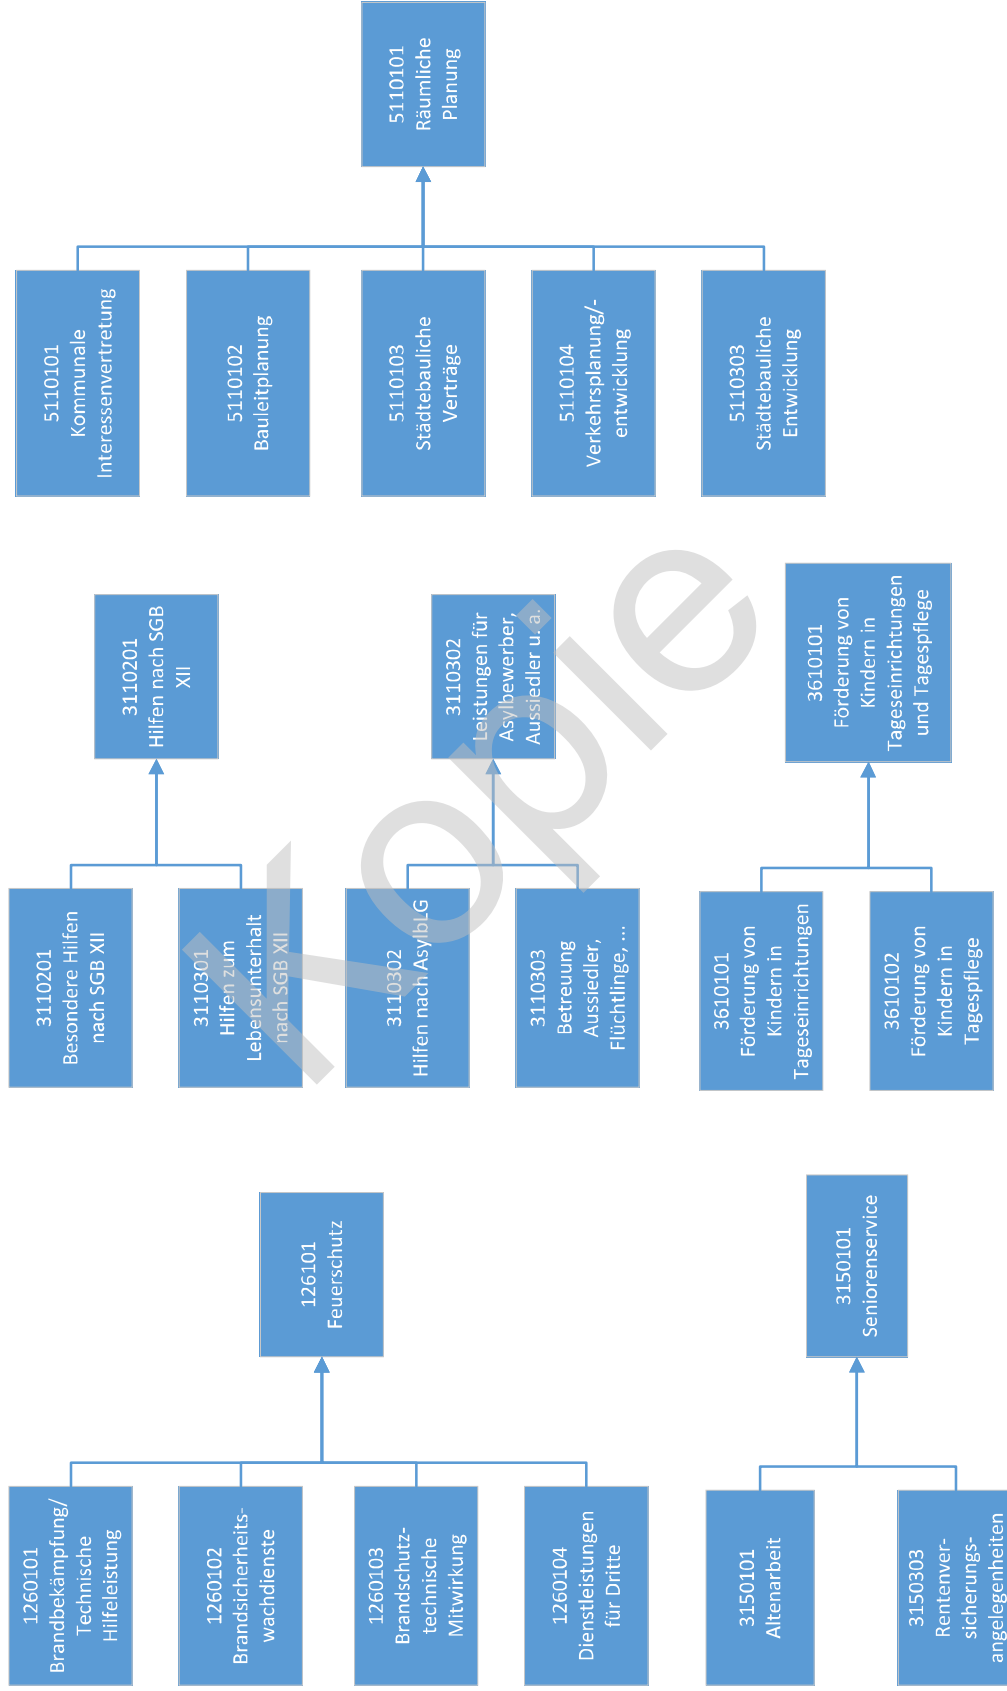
5110101
Räumliche
Planung

5110101
Kommunale
Interessenvertretung

5110102
Bauleitplanung

5110103
Städtebauliche
Verträge

5110104
Verkehrsplanung/-
entwicklung

5110303
Städtebauliche
Entwicklung

3110201
Hilfen nach SGB
XII

3110201
Besondere Hilfen
nach SGB XII

3110301
Hilfen zum
Lebensunterhalt
nach SGB XII

3110302
Leistungen für
Asylbewerber,
Aussiedler u. a.

3110302
Hilfen nach AsylbLG

3110303
Betreuung
Aussiedler,
Flüchtlinge, ...

3610101
Förderung von
Kindern in
Tageseinrichtungen
und Tagespflege

3610101
Förderung von
Kindern in
Tageseinrichtungen

3610102
Förderung von
Kindern in
Tagespflege

Kopie

126101
Feuerschutz

1260101
Brandbekämpfung/
Technische
Hilfeleistung

1260102
Brandsicherheitswachdienste

1260103
Brandschutztechnische
Mitwirkung

1260104
Dienstleistungen
für Dritte

3150101
Seniorenservice

3150101
Altenarbeit

3150303
Rentenversicherungsangelegenheiten